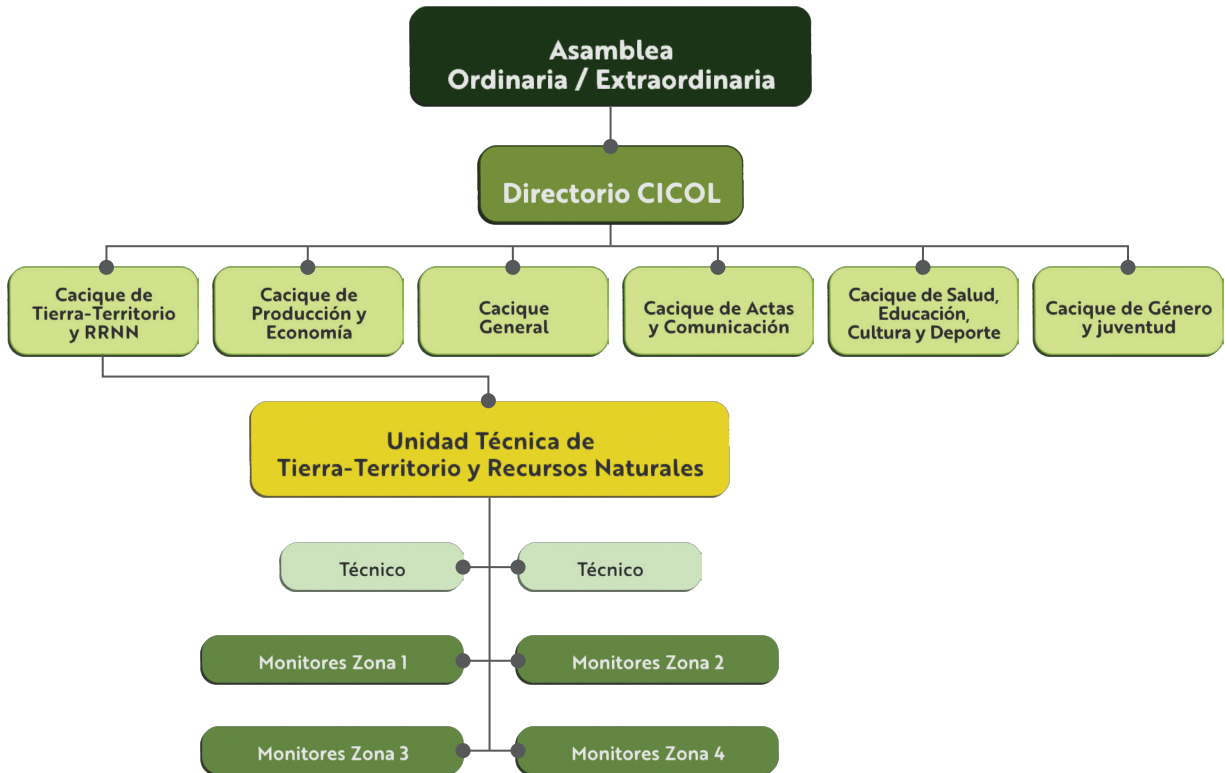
Asamblea
Ordinaria / Extraordinaria

Directorio CICOL

Cacique de Tierra-Territorio y RRNN

Cacique de Producción y Economía

Cacique General

Cacique de Actas y Comunicación

Cacique de Salud, Educación, Cultura y Deporte

Cacique de Género y juventud

Unidad Técnica de Tierra-Territorio y Recursos Naturales

Técnico

Técnico

Monitores Zona 1

Monitores Zona 2

Monitores Zona 3

Monitores Zona 4